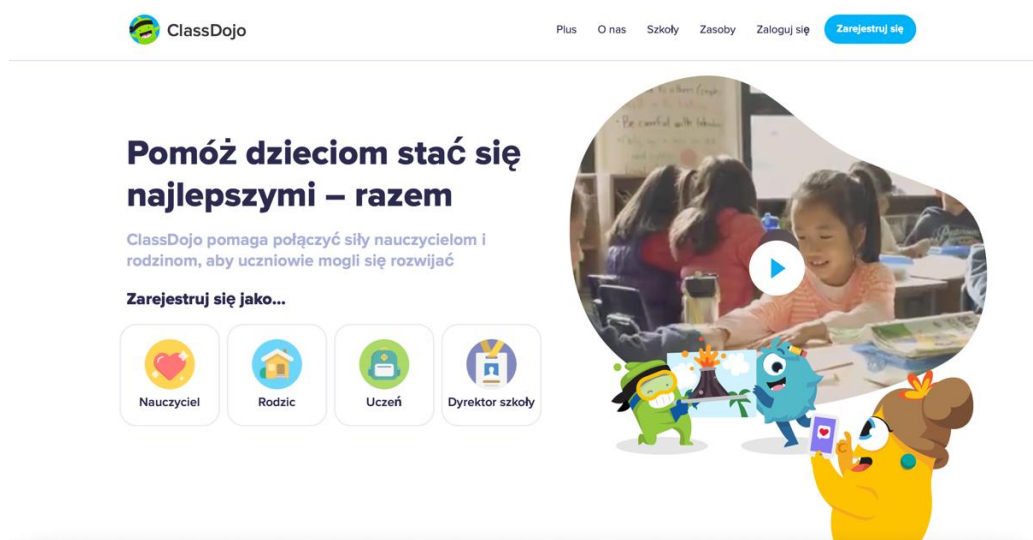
ClassDojo

Plus O nas Szkoły Zasoby Zaloguj się Zarejestruj się

Pomóż dzieciom stać się najlepszymi – razem

ClassDojo pomaga połączyć siły nauczycielom i rodzinom, aby uczniowie mogli się rozwijać

Zarejestruj się jako...

Nauczyciel

Rodzic

Uczeń

Dyrektor szkoły